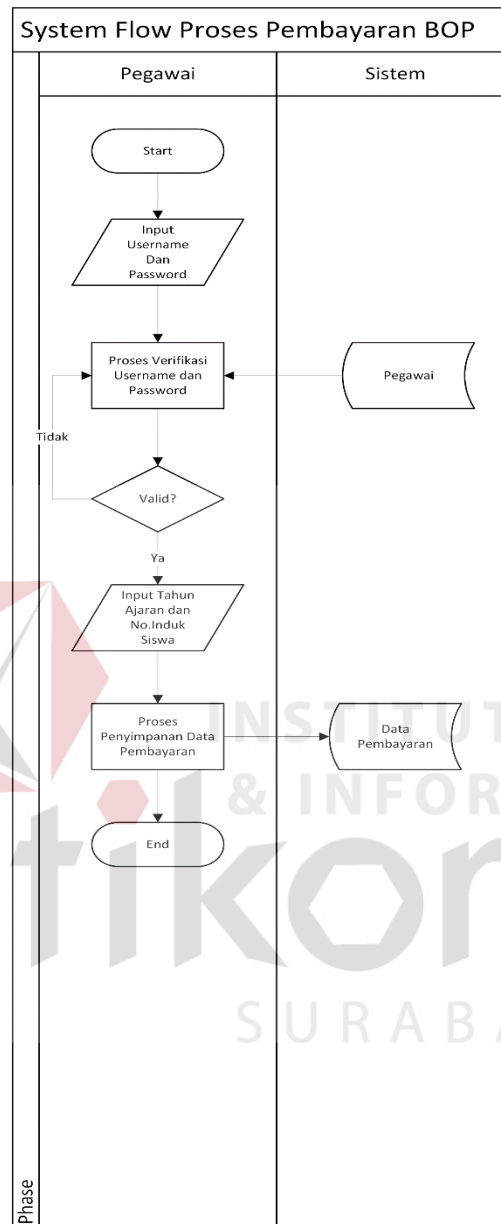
System Flow Proses Pembayaran BOP

Pegawai

Sistem

Start

Input Username Dan Password

Proses Verifikasi Username dan Password

Pegawai

Tidak

Valid?

Ya

Input Tahun Ajaran dan No.Induk Siswa

Proses Penyimpanan Data Pembayaran

Data Pembayaran

End

INSTITUT
& INFOR
tikom
SURABA

Phase